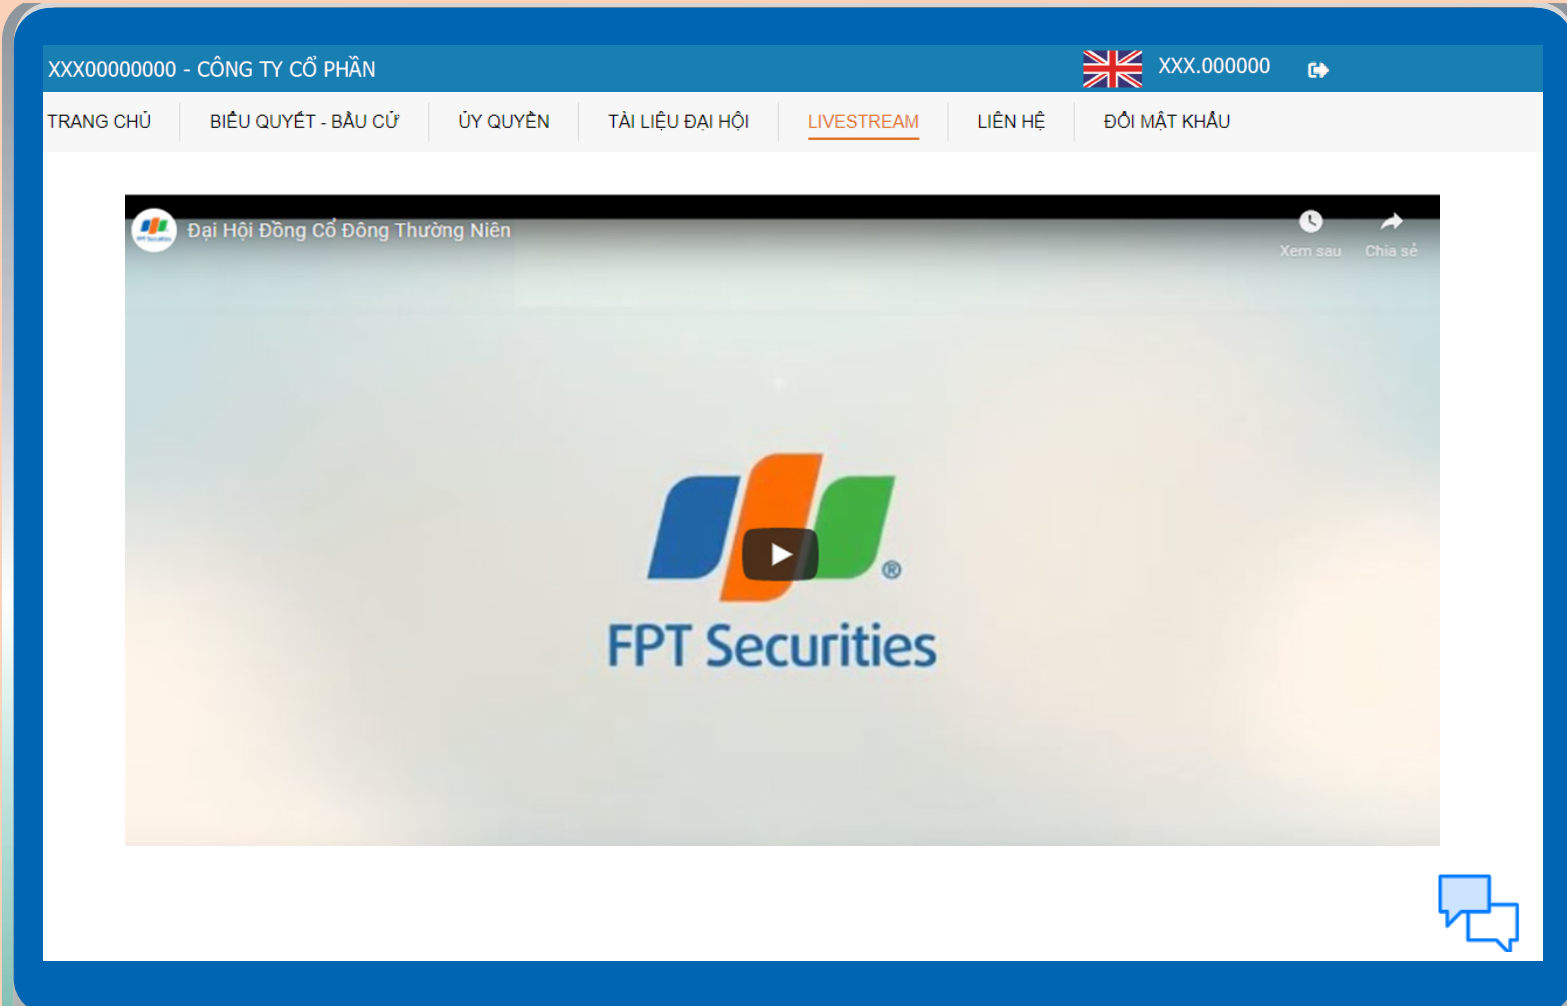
XXX00000000 - CÔNG TY CỔ PHẦN

XXX.000000

TRANG CHỦ

BIỂU QUYẾT - BẦU CỬ

ỦY QUYỀN

TÀI LIỆU ĐẠI HỘI

LIVESTREAM

LIÊN HỆ

ĐỔI MẬT KHẨU

Đại Hội Đồng Cổ Đông Thường Niên

Xem sau

Chia sẻ

FPT Securities